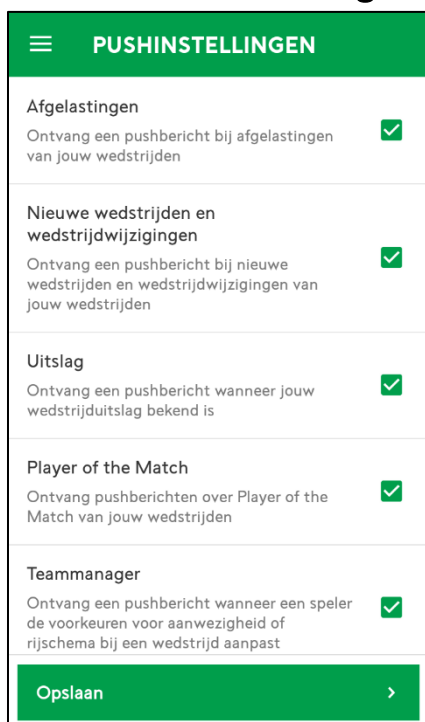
PUSHINSTELLINGEN

Afgelastingen

Ontvang een pushbericht bij afgelastingen van jouw wedstrijden

Nieuwe wedstrijden en wedstrijdwijzigingen

Ontvang een pushbericht bij nieuwe wedstrijden en wedstrijdwijzigingen van jouw wedstrijden

Uitslag

Ontvang een pushbericht wanneer jouw wedstrijduitslag bekend is

Player of the Match

Ontvang pushberichten over Player of the Match van jouw wedstrijden

Teammanager

Ontvang een pushbericht wanneer een speler de voorkeuren voor aanwezigheid of rijschema bij een wedstrijd aanpast

Opslaan